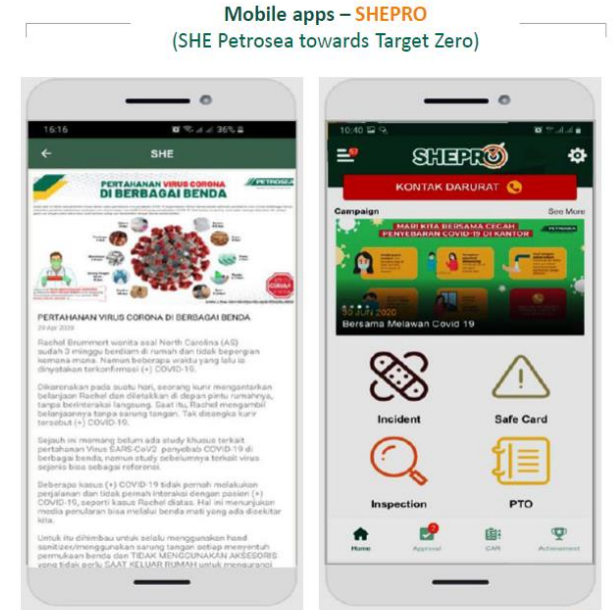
Mobile apps – SHEPRO
(SHE Petrosea towards Target Zero)

16:16 36%

SHE

PERTAHANAN VIRUS CORONA DI BERBAGAI BENDA

PETROSEA

PERTAHANAN VIRUS CORONA DI BERBAGAI BENDA
29 Apr 2020

Rachel Brummert wanita asal North Carolina (AS) sudah 3 minggu berdiam di rumah dan tidak bepergian kemana mana. Namun beberapa waktu yang lalu ia dinyatakan terkonfirmasi (+) COVID-19.

Dikarenakan pada suatu hari, seorang kurir mengantarkan belanjaan Rachel dan diletakkan di depan pintu rumahnya, tanpa berinteraksi langsung. Saat itu, Rachel mengambil belanjaannya tanpa sarung tangan. Tak disangka kurir tersebut (+) COVID-19.

Sejauh ini memang belum ada study khusus terkait pertahanan Virus SARS-CoV2 penyebab COVID-19 di berbagai benda, namun study sebelumnya terkait virus sejenis bisa sebagai referensi.

Beberapa kasus (+) COVID-19 tidak pernah melakukan perjalanan dan tidak pernah interaksi dengan pasien (+) COVID-19, seperti kasus Rachel diatas. Hal ini menunjukan media penularan bisa melalui benda mati yang ada disekitar kita.

Untuk itu dihimbau untuk selalu menggunakan hand sanitizer/menggunakan sarung tangan setiap menyentuh permukaan benda dan TIDAK MENGGUNAKAN AKSESORIS yang tidak perlu SAAT KELUAR RUMAH untuk mengurangi

10:40

SHEPRO

KONTAK DARURAT

Campaign
See More

MARI KITA BERSAMA CEGAH PENYEBARAN COVID-19 DI KANTOR

30 JUN 2020
Bersama Melawan Covid 19

Incident
Safe Card
Inspection
PTO

Home
Approval
CAR
Achievement